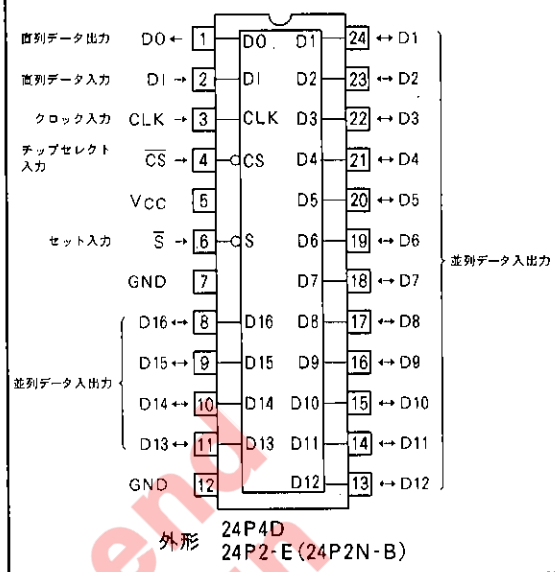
直列データ出力 DO ← 1 DO D1 24 ↔ D1
直列データ入力 DI → 2 DI D2 23 ↔ D2
クロック入力 CLK → 3 CLK D3 22 ↔ D3
チップセレクト入力 $\overline{CS}$ → 4 CS D4 21 ↔ D4
Vcc 5 D5 20 ↔ D5
セット入力 $\overline{S}$ → 6 S D6 19 ↔ D6
GND 7 D7 18 ↔ D7
D16 ↔ 8 D16 D8 17 ↔ D8
D15 ↔ 9 D15 D9 16 ↔ D9
D14 ↔ 10 D14 D10 15 ↔ D10
D13 ↔ 11 D13 D11 14 ↔ D11
GND 12 D12 13 ↔ D12

並列データ入出力

並列データ入出力

外形 24P4D
24P2-E(24P2N-B)